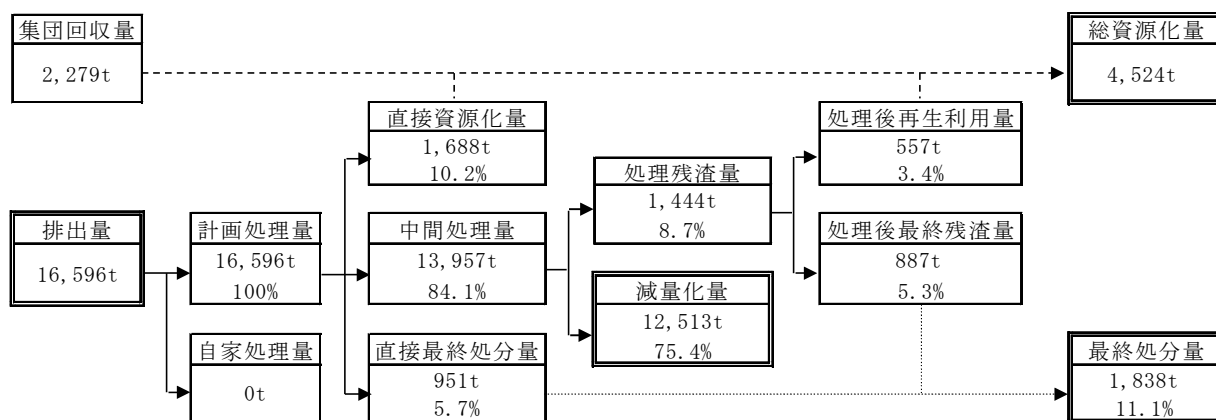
集団回収量
2,279t

総資源化量
4,524t

直接資源化量
1,688t
10.2%

処理後再生利用量
557t
3.4%

処理残渣量
1,444t
8.7%

排出量
16,596t

計画処理量
16,596t
100%

中間処理量
13,957t
84.1%

処理後最終残渣量
887t
5.3%

減量化量
12,513t
75.4%

自家処理量
0t

直接最終処分量
951t
5.7%

最終処分量
1,838t
11.1%